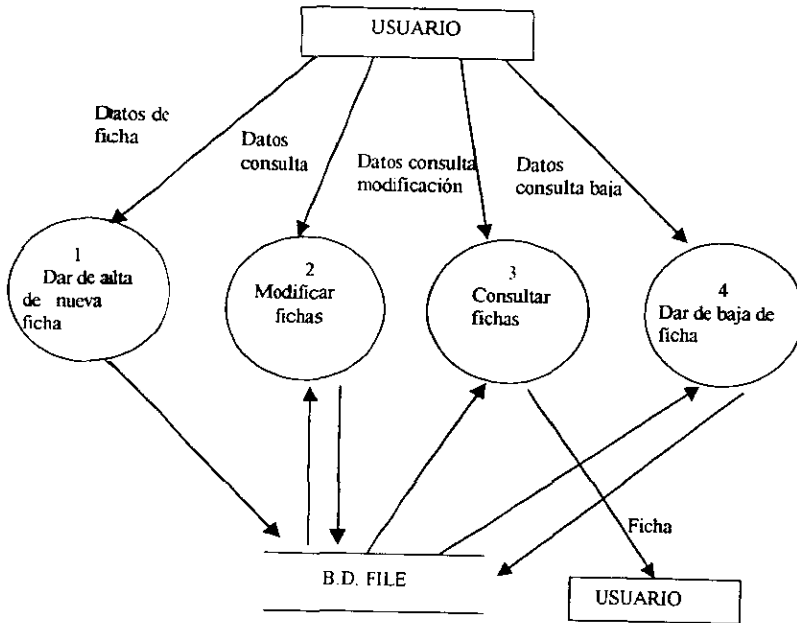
USUARIO

Datos de ficha

Datos consulta

Datos consulta modificación

Datos consulta baja

1
Dar de aìlta de nueva ficha

2
Modificar fichas

3
Consultar fichas

4
Dar de baja de ficha

Ficha

B.D. FILE

USUARIO